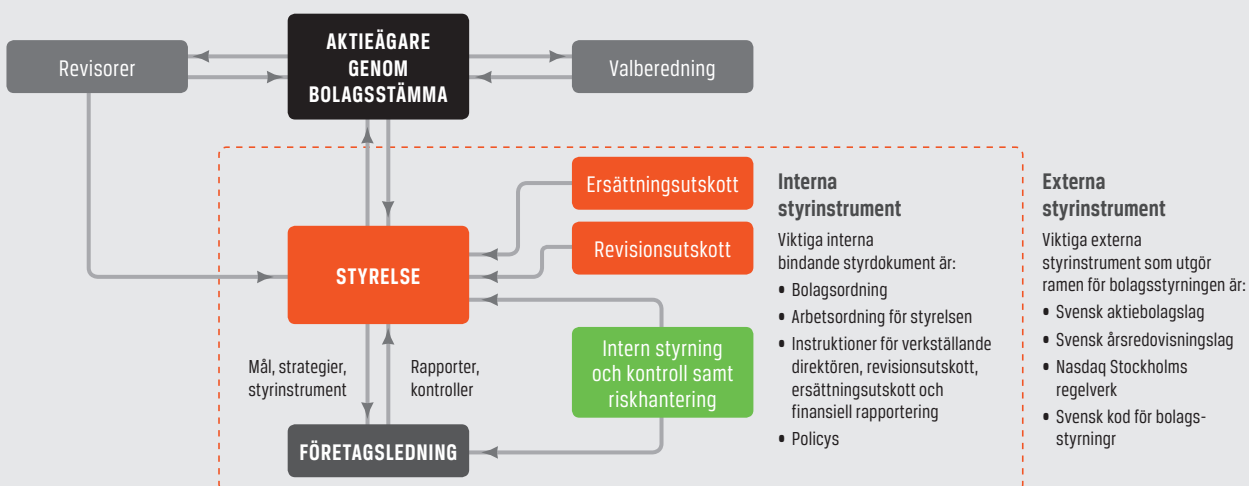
Revisorer

AKTIEÄGARE GENOM BOLAGSSTÄMMA

Valberedning

Ersättningsutskott

Revisionsutskott

STYRELSE

Intern styrning och kontroll samt riskhantering

Mål, strategier, styrinstrument

Rapporter, kontroller

FÖRETAGSLEDNING

Interna styrinstrument

Viktiga interna bindande styrdokument är:

• Bolagsordning
• Arbetsordning för styrelsen
• Instruktioner för verkställande direktören, revisionsutskott, ersättningsutskott och finansiell rapportering
• Policys

Externa styrinstrument

Viktiga externa styrinstrument som utgör ramen för bolagsstyrningen är:

• Svensk aktiebolagslag
• Svensk årsredovisningslag
• Nasdaq Stockholms regelverk
• Svensk kod för bolagsstyrningr